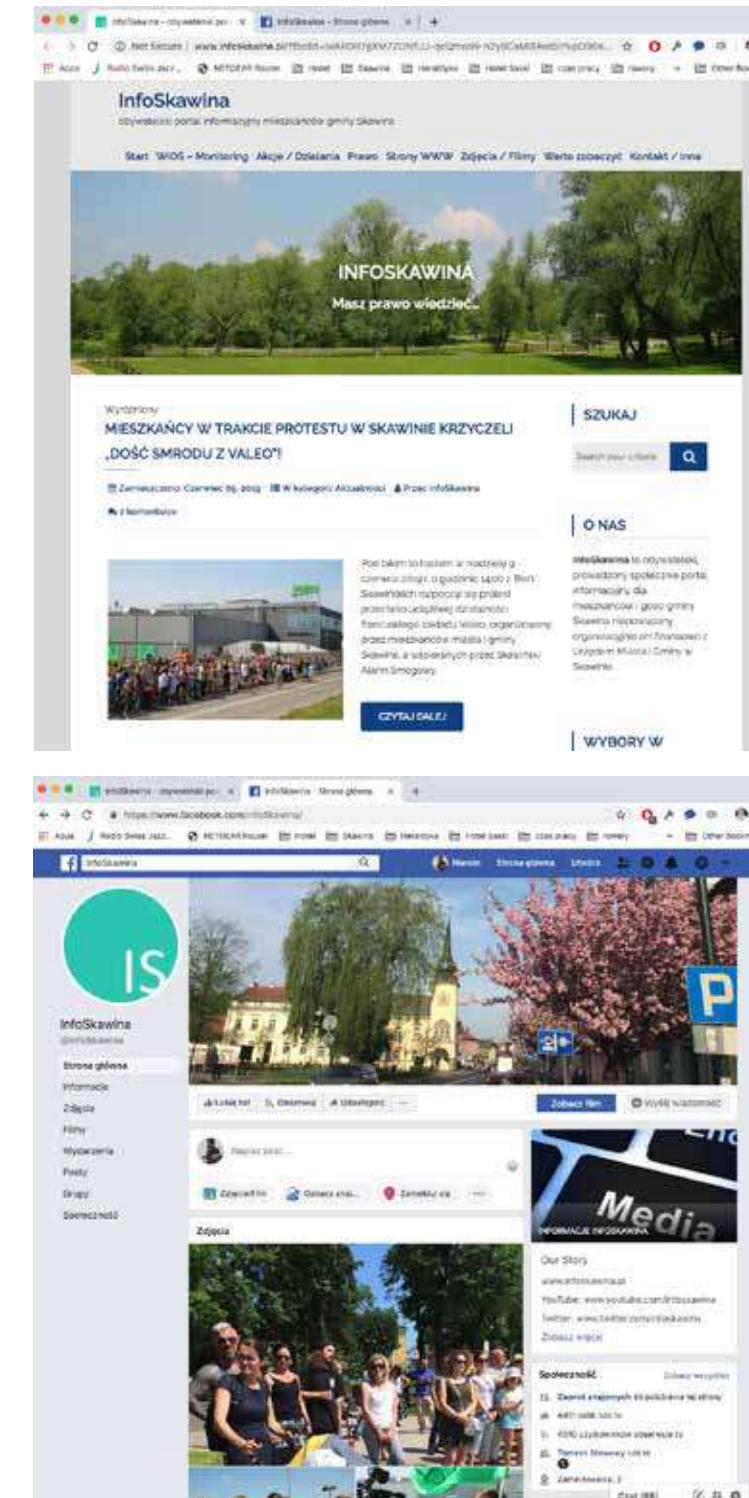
InfoSkawina - obywatelski por... × InfoSkawina - Strona główna × +

Not Secure | www.infoskawina.pl/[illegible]

Apps | Radio Swiss Jazz... | MITOEAR Router | Hotel | Skawina | Herabiyes | Hotel Swiel | czas pracy | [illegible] | Other Bookmarks

InfoSkawina

obywatelski portal informacyjny mieszkańców gminy Skawina

Start WIOS - Monitoring Akcje / Działania Prawo Strony WWW Zdjęcia / Filmy Warto zobaczyć Kontakt / Inne

INFOSKAWINA

Masz prawo wiedzieć...

Wyróżniony

MIESZKAŃCY W TRAKCIE PROTESTU W SKAWINIE KRZYCZELI „DOŚĆ SMRODU Z VALEO"!

Zamieszczono: Czerwiec 05, 2019 | W kategorii: Aktualności | Przez: InfoSkawina

2 komentarze

Pod takim to hasłem w niedzielę 9 czerwca 2019r. o godzinie 14:00 z Błoń Skawińskich rozpoczął się protest przeciwko uciążliwej działalności francuskiego zakładu Valeo, organizowany przez mieszkańców miasta i gminy Skawina, a wspierany przez Skawiński Alarm Smogowy.

CZYTAJ DALEJ

SZUKAJ

Search your criteria

O NAS

InfoSkawina to obywatelski, prowadzony społecznie portal informacyjny dla mieszkańców i gości gminy Skawina nieposiadający organizacyjnie ani finansowo z Urzędem Miasta i Gminy w Skawinie.

WYBORY W

InfoSkawina - obywatelski por... × InfoSkawina - Strona główna × +

https://www.facebook.com/infoSkawina/

Apps | Radio Swiss Jazz... | MITOEAR Router | Hotel | Skawina | Herabiyes | Hotel Swiel | czas pracy | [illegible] | Other Bookmarks

InfoSkawina

Marcin Strona główna Utwórz

IS

InfoSkawina

@infoSkawina

Strona główna

Informacje

Zdjęcia

Filmy

Wydarzenia

Posty

Grupy

Społeczność

Lubię to! Obserwuj Udostępnij ...

Zobacz film Wyślij wiadomość

Napisz post...

Zdjęcie/film Oznacz znaj... Zameldu się ...

Zdjęcia

Media

INFORMACJE INFOSKAWINA

Our Story

www.infoskawina.pl

YouTube: www.youtube.com/infoskawina

Twitter: www.twitter.com/infoskawina

Zobacz więcej

Społeczność

Zobacz wszystko

Zaproś znajomych do polubienia tej strony

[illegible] osób lubi to

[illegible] użytkowników obserwuje to

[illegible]

Czat (88)